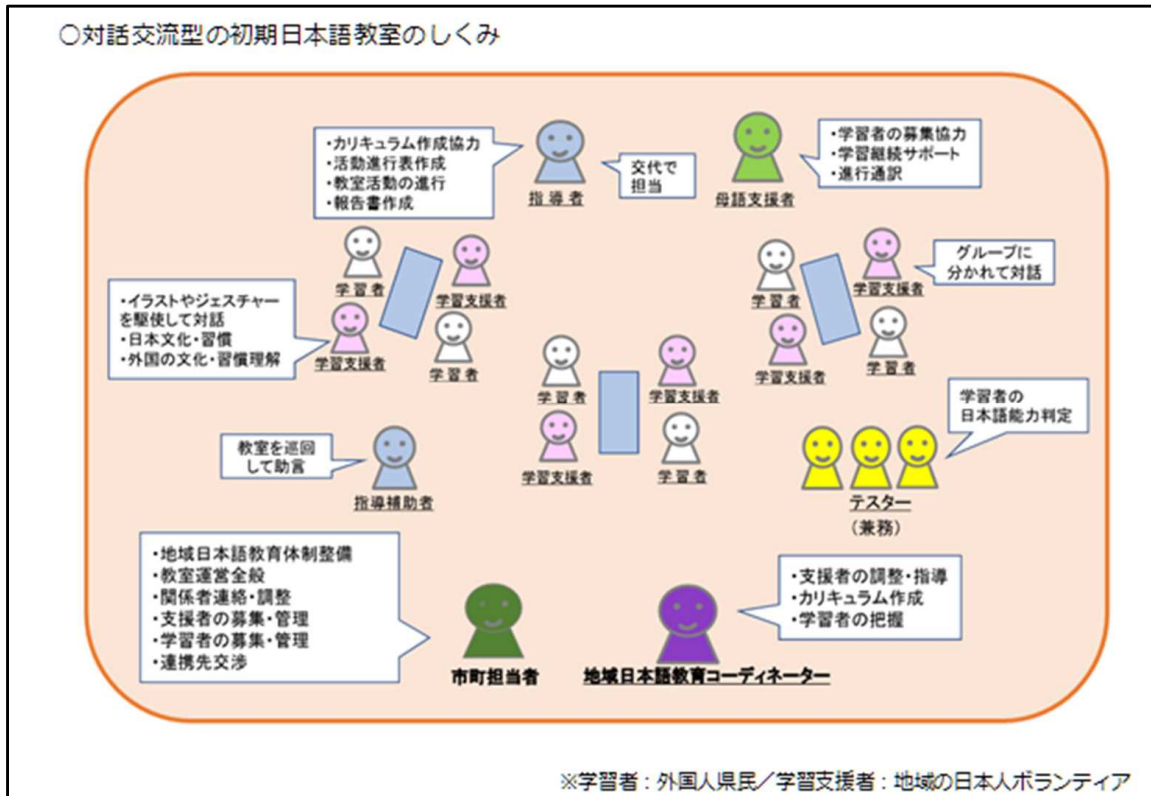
○対話交流型の初期日本語教室のしくみ

・カリキュラム作成協力
・活動進行表作成
・教室活動の進行
・報告書作成

指導者

交代で担当

母語支援者

・学習者の募集協力
・学習継続サポート
・進行通訳

学習者
学習支援者

・イラストやジェスチャーを駆使して対話
・日本文化・習慣
・外国の文化・習慣理解

学習支援者
学習者

学習者
学習支援者

グループに分かれて対話

学習支援者
学習者

学習者
学習支援者
学習支援者
学習者

教室を巡回して助言

指導補助者

学習者の日本語能力判定

テスター
（兼務）

・地域日本語教育体制整備
・教室運営全般
・関係者連絡・調整
・支援者の募集・管理
・学習者の募集・管理
・連携先交渉

市町担当者

・支援者の調整・指導
・カリキュラム作成
・学習者の把握

地域日本語教育コーディネーター

※学習者：外国人県民／学習支援者：地域の日本人ボランティア